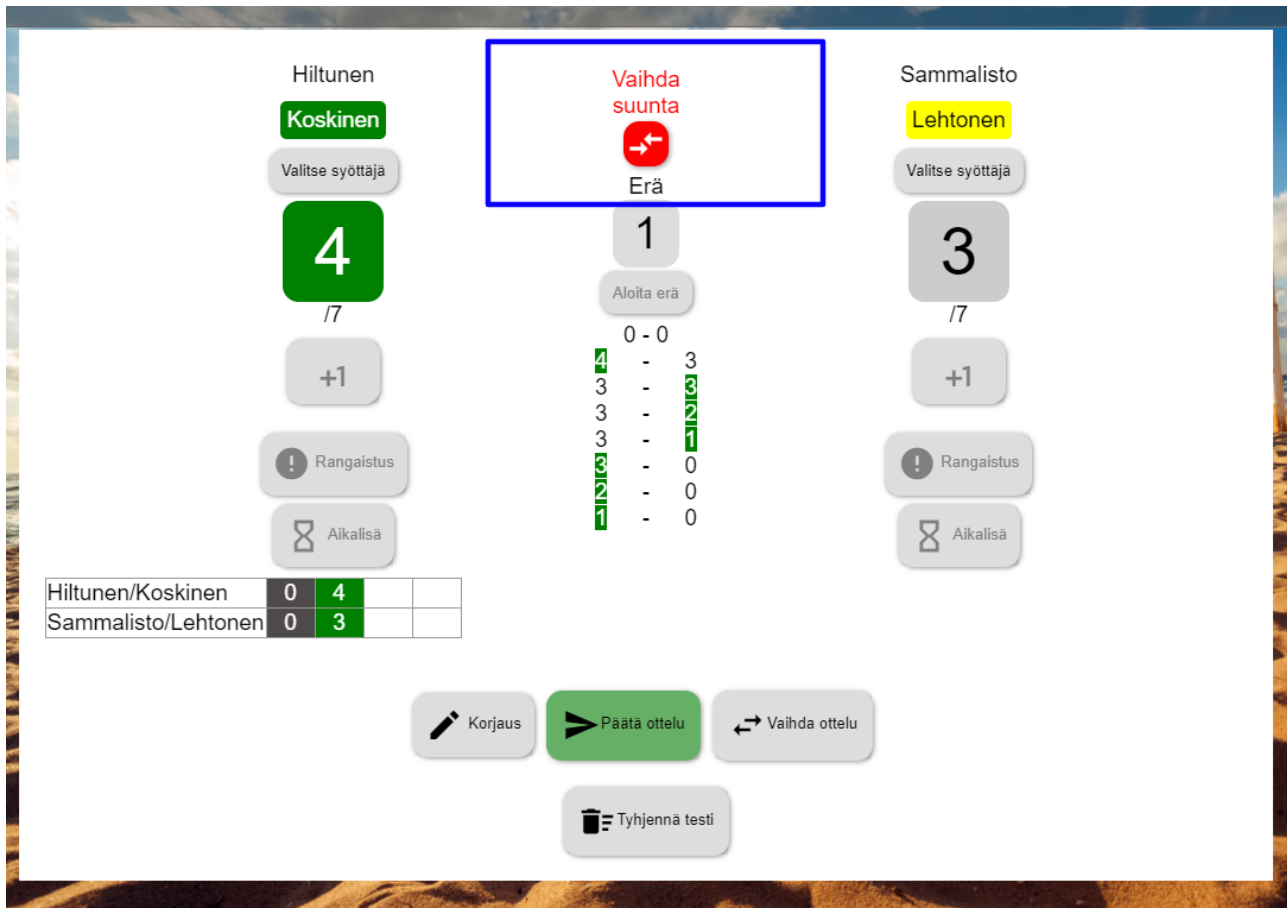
Hiltunen

Koskinen

Valitse syöttäjä

4

/7

+1

Rangaistus

Aikalisä

Vaihda suunta

Erä

1

Aloita erä

0 - 0

4 - 3
3 - 3
3 - 2
3 - 1
3 - 0
2 - 0
1 - 0

Sammalisto

Lehtonen

Valitse syöttäjä

3

/7

+1

Rangaistus

Aikalisä

| Hiltunen/Koskinen | 0 | 4 | | |
|---|---|---|---|---|
| Sammalisto/Lehtonen | 0 | 3 | | |

Korjaus

Päätä ottelu

Vaihda ottelu

Tyhjennä testi